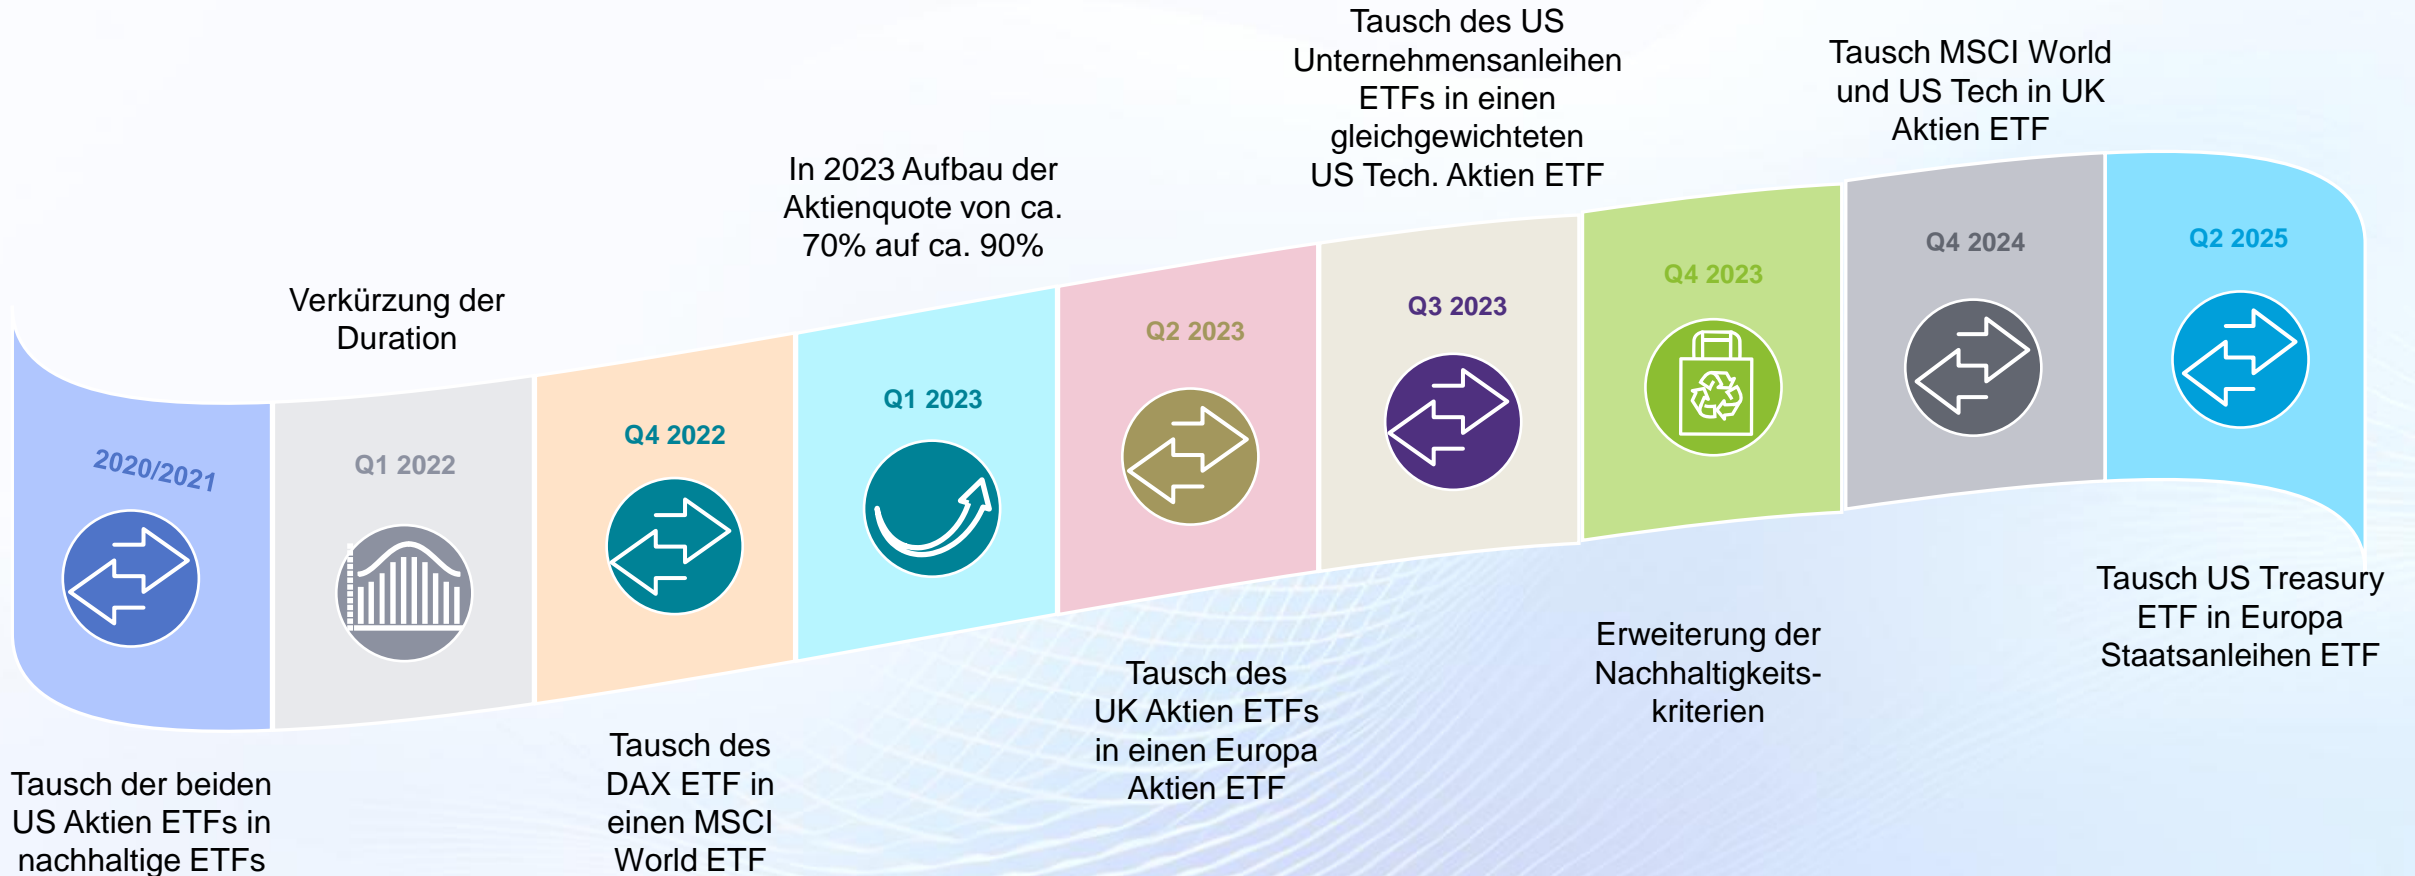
2020/2021

Tausch der beiden US Aktien ETFs in nachhaltige ETFs

Verkürzung der Duration

Q1 2022

Q4 2022

Tausch des DAX ETF in einen MSCI World ETF

In 2023 Aufbau der Aktienquote von ca. 70% auf ca. 90%

Q1 2023

Q2 2023

Tausch des UK Aktien ETFs in einen Europa Aktien ETF

Tausch des US Unternehmensanleihen ETFs in einen gleichgewichteten US Tech. Aktien ETF

Q3 2023

Q4 2023

Erweiterung der Nachhaltigkeits-kriterien

Tausch MSCI World und US Tech in UK Aktien ETF

Q4 2024

Q2 2025

Tausch US Treasury ETF in Europa Staatsanleihen ETF